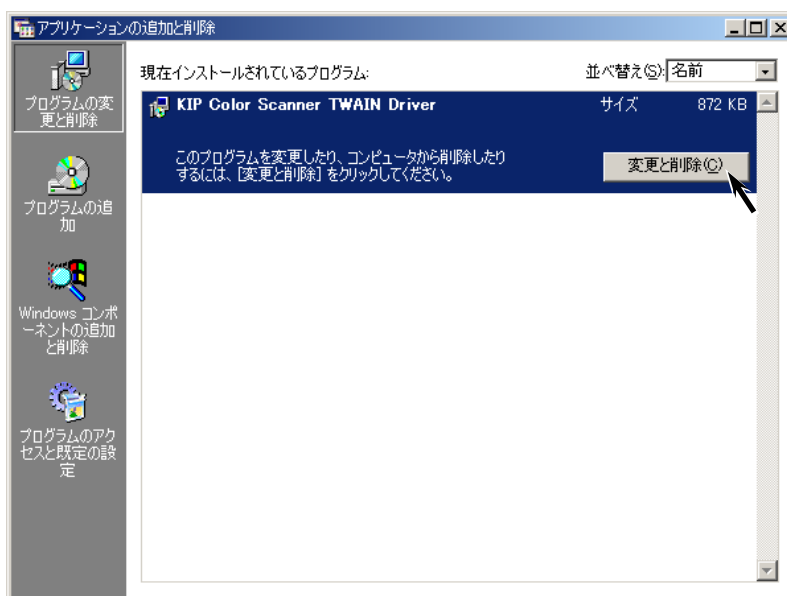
アプリケーションの追加と削除

プログラムの変更と削除

プログラムの追加

Windows コンポーネントの追加と削除

プログラムのアクセスと既定の設定

現在インストールされているプログラム:

並べ替え(S): 名前

KIP Color Scanner TWAIN Driver

サイズ 872 KB

このプログラムを変更したり、コンピュータから削除したりするには、[変更と削除] をクリックしてください。

変更と削除(C)